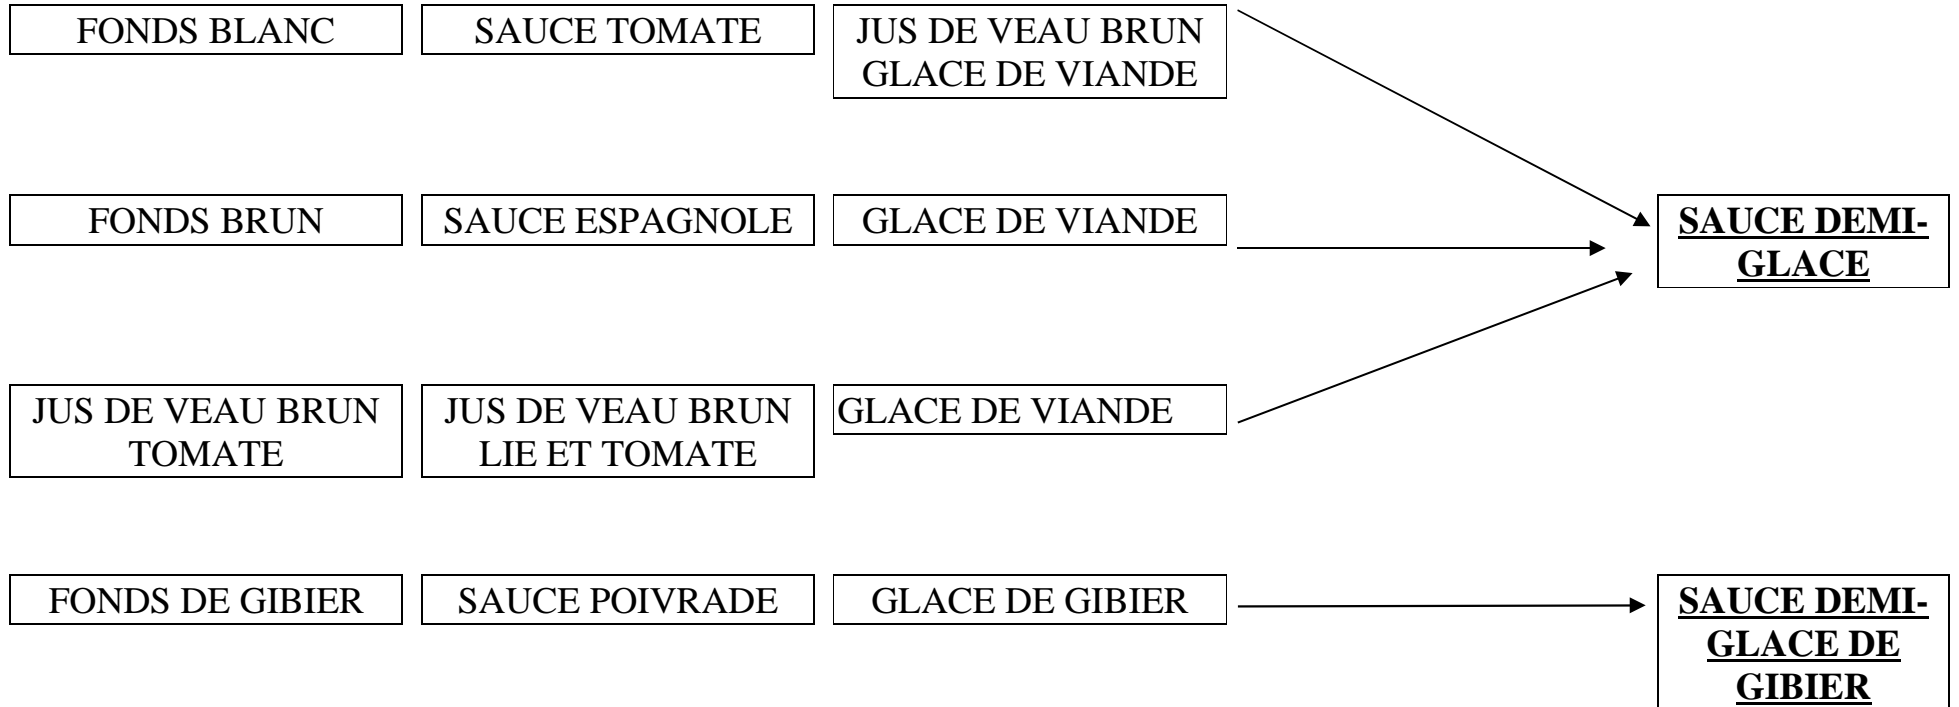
FONDS BLANC

SAUCE TOMATE

JUS DE VEAU BRUN GLACE DE VIANDE

FONDS BRUN

SAUCE ESPAGNOLE

GLACE DE VIANDE

SAUCE DEMI-GLACE

JUS DE VEAU BRUN TOMATE

JUS DE VEAU BRUN LIE ET TOMATE

GLACE DE VIANDE

FONDS DE GIBIER

SAUCE POIVRADE

GLACE DE GIBIER

SAUCE DEMI-GLACE DE GIBIER